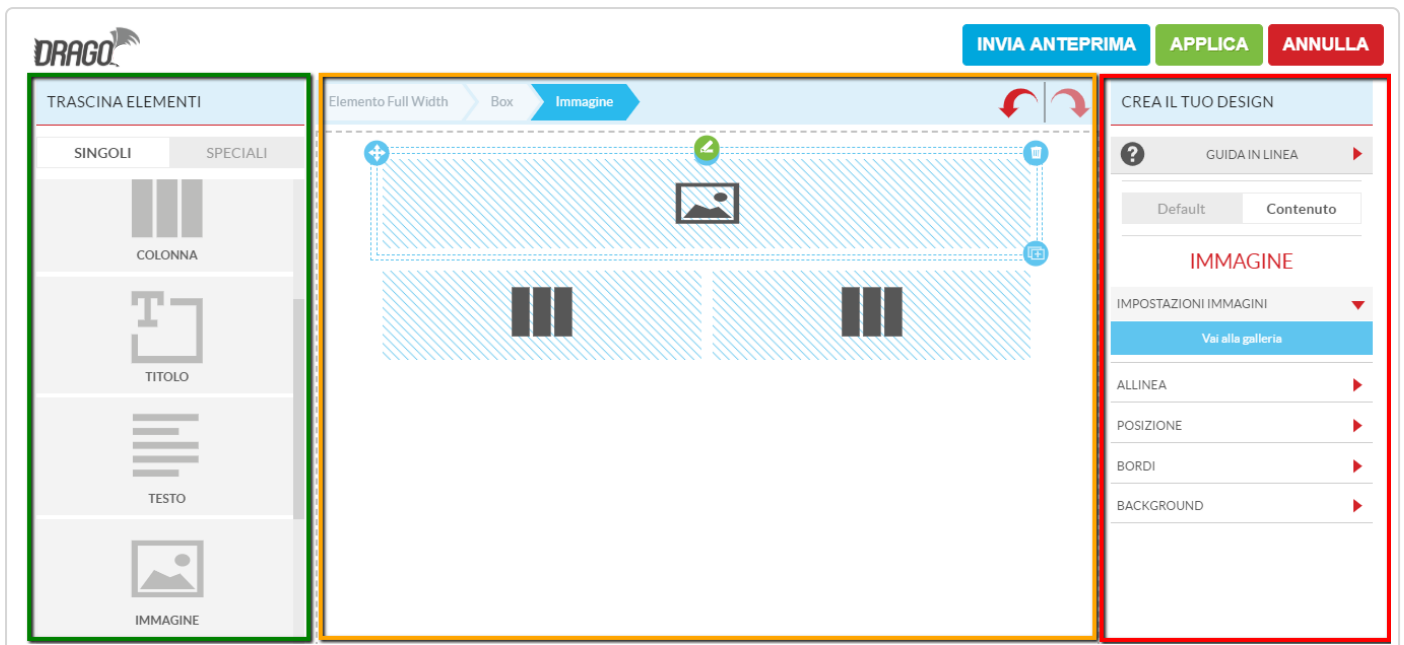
DRAGO

INVIA ANTEPRIMA
APPLICA
ANNULLA

TRASCINA ELEMENTI

SINGOLI
SPECIALI

COLONNA

TITOLO

TESTO

IMMAGINE

Elemento Full Width
Box
Immagine

CREA IL TUO DESIGN

GUIDA IN LINEA

Default
Contenuto

IMMAGINE

IMPOSTAZIONI IMMAGINI

Vai alla galleria

ALLINEA

POSIZIONE

BORDI

BACKGROUND